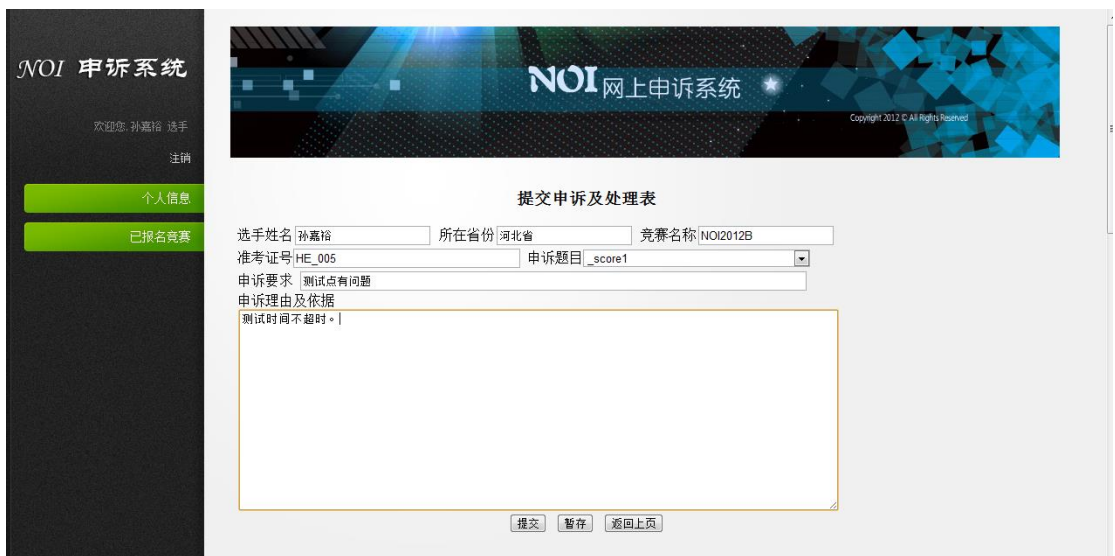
NOI 申诉系统

欢迎您 孙嘉裕 选手

注销

个人信息

已报名竞赛

NOI 网上申诉系统

Copyright 2012 © All Rights Reserved

提交申诉及处理表

选手姓名 孙嘉裕 所在省份 河北省 竞赛名称 NOI2012B

准考证号 HE_005 申诉题目 _score1

申诉要求 测试点有问题

申诉理由及依据

测试时间不超时。

提交 暂存 返回上页